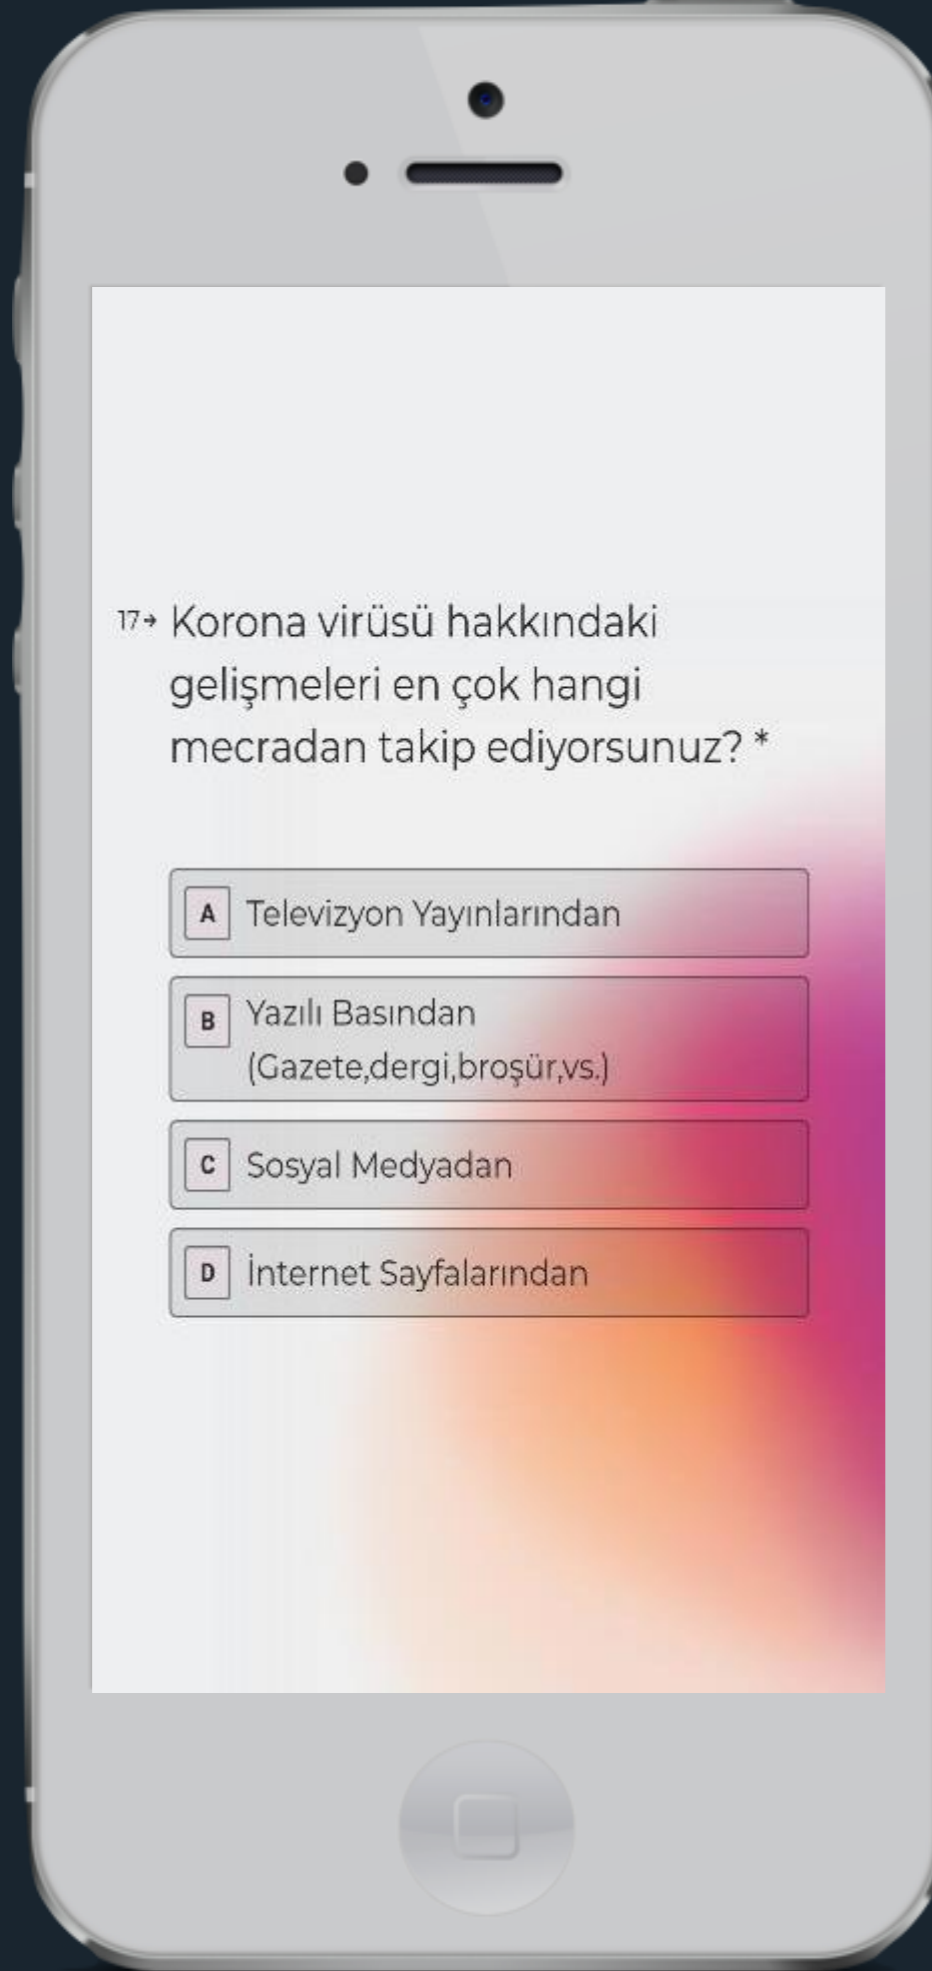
17→ Korona virüsü hakkındaki gelişmeleri en çok hangi mecradan takip ediyorsunuz? *

A Televizyon Yayınlarından

B Yazılı Basından (Gazete,dergi,broşür,vs.)

C Sosyal Medyadan

D İnternet Sayfalarından